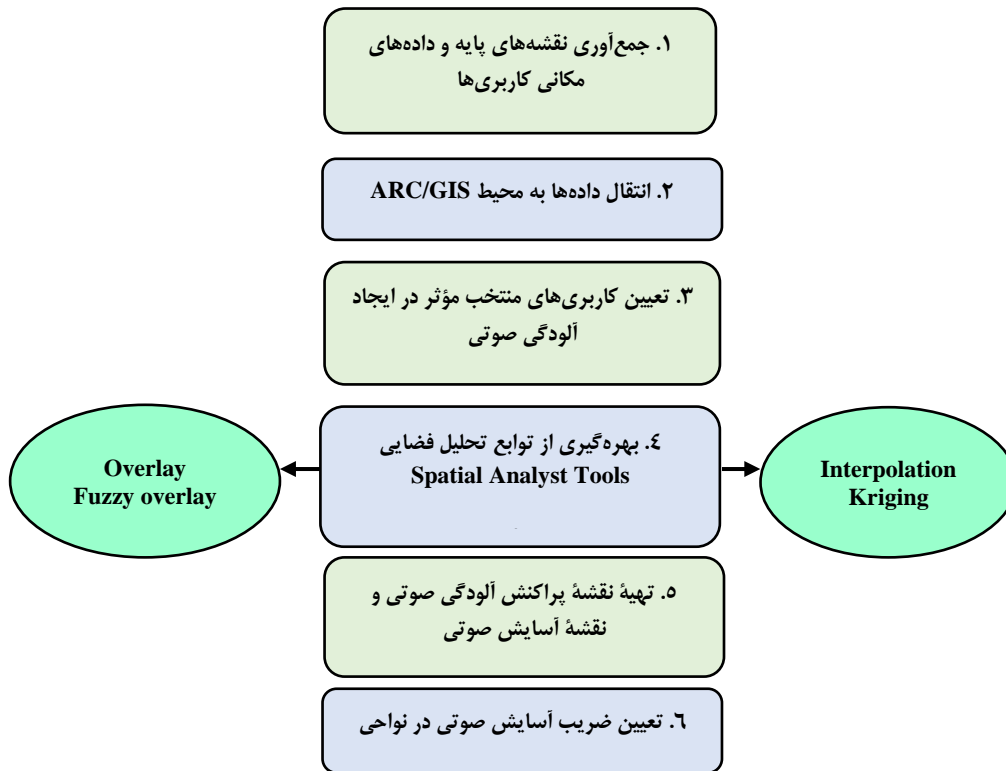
۱. جمع‌آوری نقشه‌های پایه و داده‌های مکانی کاربری‌ها

۲. انتقال داده‌ها به محیط ARC/GIS

۳. تعیین کاربری‌های منتخب مؤثر در ایجاد آلودگی صوتی

٤. بهره‌گیری از توابع تحلیل فضایی Spatial Analyst Tools

Overlay
Fuzzy overlay

Interpolation
Kriging

۵. تهیهٔ نقشهٔ پراکنش آلودگی صوتی و نقشهٔ آسایش صوتی

٦. تعیین ضریب آسایش صوتی در نواحی